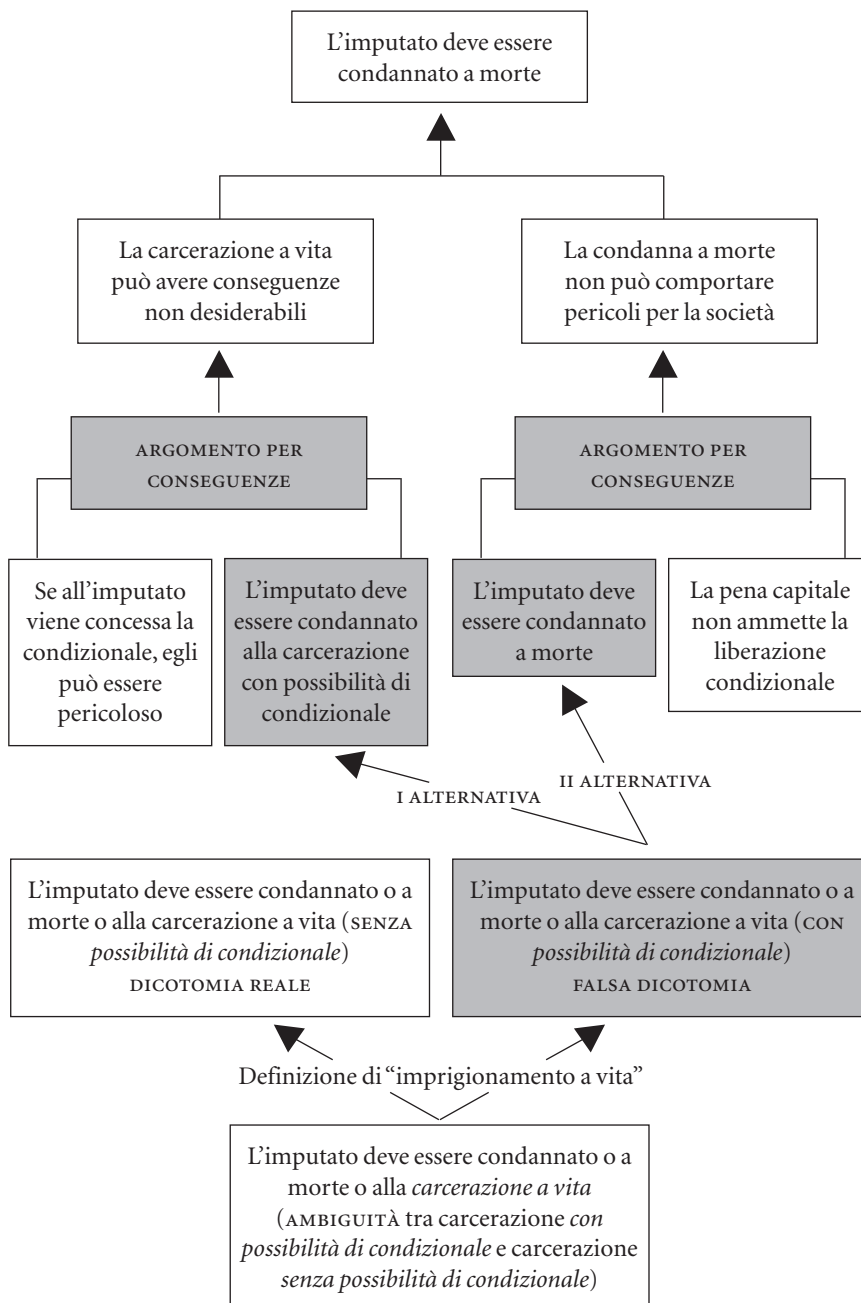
L'imputato deve essere condannato a morte

La carcerazione a vita può avere conseguenze non desiderabili

La condanna a morte non può comportare pericoli per la società

ARGOMENTO PER CONSEGUENZE

ARGOMENTO PER CONSEGUENZE

Se all'imputato viene concessa la condizionale, egli può essere pericoloso

L'imputato deve essere condannato alla carcerazione con possibilità di condizionale

L'imputato deve essere condannato a morte

La pena capitale non ammette la liberazione condizionale

I ALTERNATIVA

II ALTERNATIVA

L'imputato deve essere condannato o a morte o alla carcerazione a vita (SENZA *possibilità di condizionale*)
DICOTOMIA REALE

L'imputato deve essere condannato o a morte o alla carcerazione a vita (CON *possibilità di condizionale*)
FALSA DICOTOMIA

Definizione di "imprigionamento a vita"

L'imputato deve essere condannato o a morte o alla *carcerazione a vita* (AMBIGUITÀ tra carcerazione *con possibilità di condizionale* e carcerazione *senza possibilità di condizionale*)